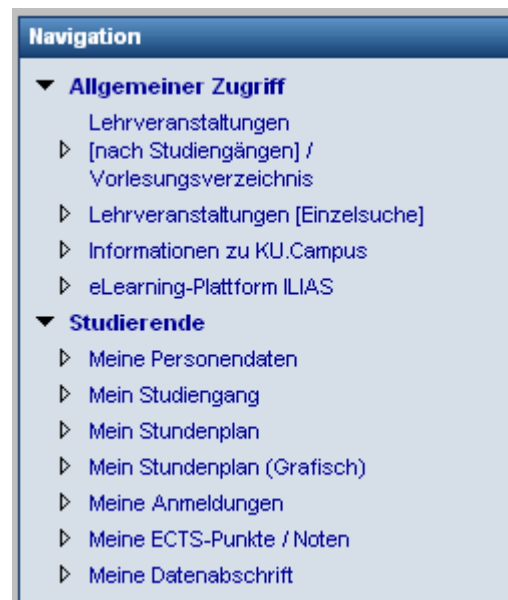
Navigation

Allgemeiner Zugriff

Lehrveranstaltungen [nach Studiengängen] / Vorlesungsverzeichnis

Lehrveranstaltungen [Einzelsuche]

Informationen zu KU.Campus

eLearning-Plattform ILIAS

Studierende

Meine Personendaten

Mein Studiengang

Mein Stundenplan

Mein Stundenplan (Grafisch)

Meine Anmeldungen

Meine ECTS-Punkte / Noten

Meine Datenabschrift